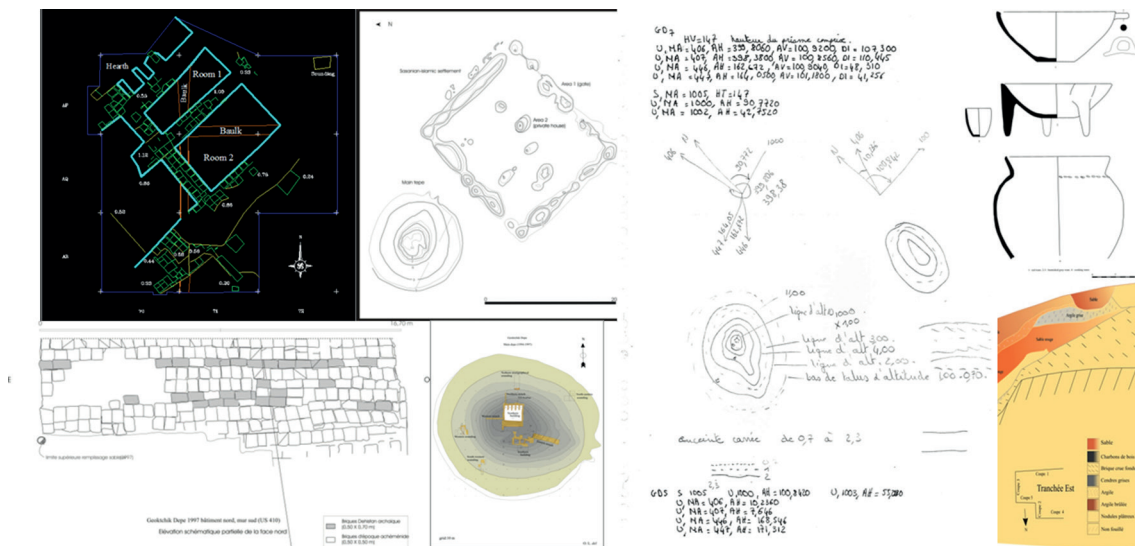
Hearth
Room 1
Baulk
Baulk
Room 2
0.54
1.08
1.18
0.80
0.50
0.44
0.58
0.85
0.79
0.34
0.50
0.30

Sasanian-islamic settlement
Area 1 (gate)
Area 2 (private house)
Main tepe

GD7
HV=147 hauteur du prisme compris
U, NA=406, AH=330,8060, AV=100,3200, DI=107,300
U, NA=407, AH=338,3800, AV=100,2560, DI=110,465
U, NA=446, AH=162,672, AV=100,8040, DI=48,510
U, NA=447, AH=166,0580, AV=101,1800, DI=41,256

S, NA=1005, HT=147
U, NA=1000, AH=30,7720
U, NA=1002, AH=42,9520

1,00
ligne d'alt 1000
ligne d'alt 300
ligne d'alt 4,00
ligne d'alt 2,00
bas de talus d'altitude 100,970

enceinte carrée de 0,7 à 2,3

GD5 S 1005 U,000, AH=100,7420 U,1003, AH=53,080
U, NA=406, AH=10,2060
U, NA=407, AH=7,646
U, NA=446, AH=168,546
U, NA=447, AH=171,312

Geoktchik Depe 1997 bâtiment nord, mur sud (US 410)
Elévation schématique partielle de la face nord
Briques Darielten pichalique
Briques d'époque achéménide

Tranchée Est
Sable
Argile